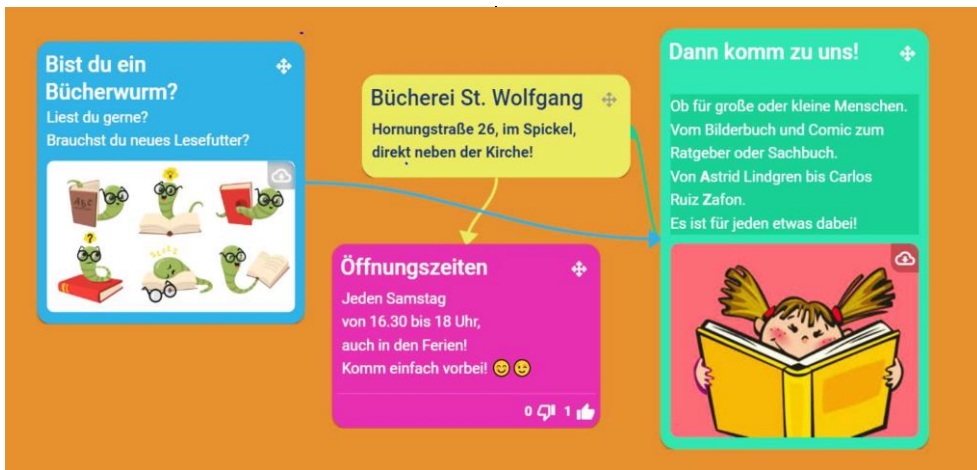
Bist du ein Bücherwurm?
Liest du gerne?
Brauchst du neues Lesefutter?

ABC

Bücherei St. Wolfgang
Hornungstraße 26, im Spickel, direkt neben der Kirche!

Öffnungszeiten
Jeden Samstag
von 16.30 bis 18 Uhr,
auch in den Ferien!
Komm einfach vorbei! 😊😉

0 1

Dann komm zu uns!
Ob für große oder kleine Menschen.
Vom Bilderbuch und Comic zum Ratgeber oder Sachbuch.
Von Astrid Lindgren bis Carlos Ruiz Zafon.
Es ist für jeden etwas dabei!